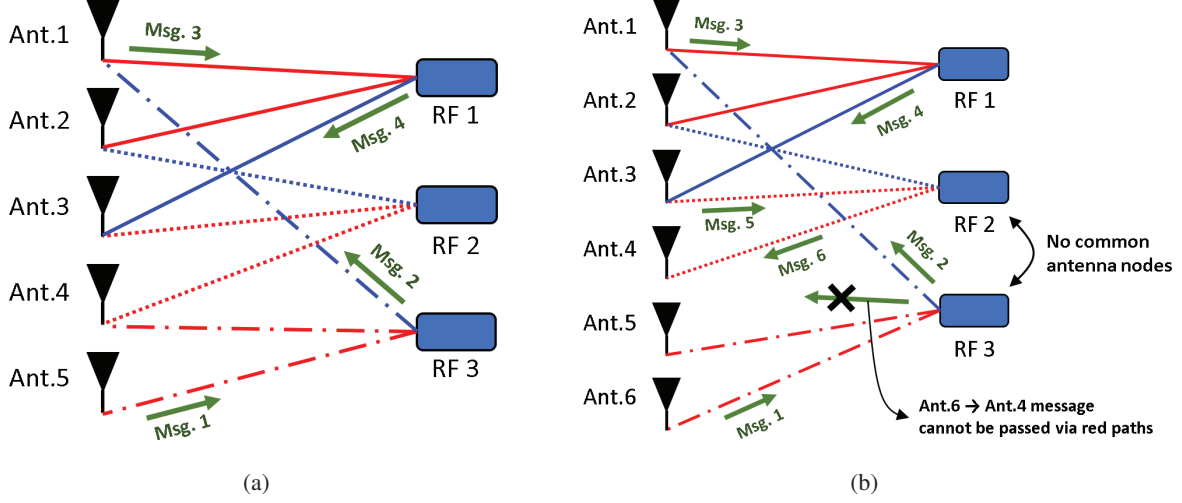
Ant.1
Msg. 3
Ant.2
RF 1
Msg. 4
Ant.3
RF 2
Msg. 2
Ant.4
RF 3
Ant.5
Msg. 1

(a)

Ant.1
Msg. 3
Ant.2
RF 1
Msg. 4
Ant.3
RF 2
Msg. 5
Ant.4
Msg. 6
Msg. 2
No common antenna nodes
Ant.5
RF 3
Ant.6
Msg. 1
Ant.6 → Ant.4 message cannot be passed via red paths

(b)